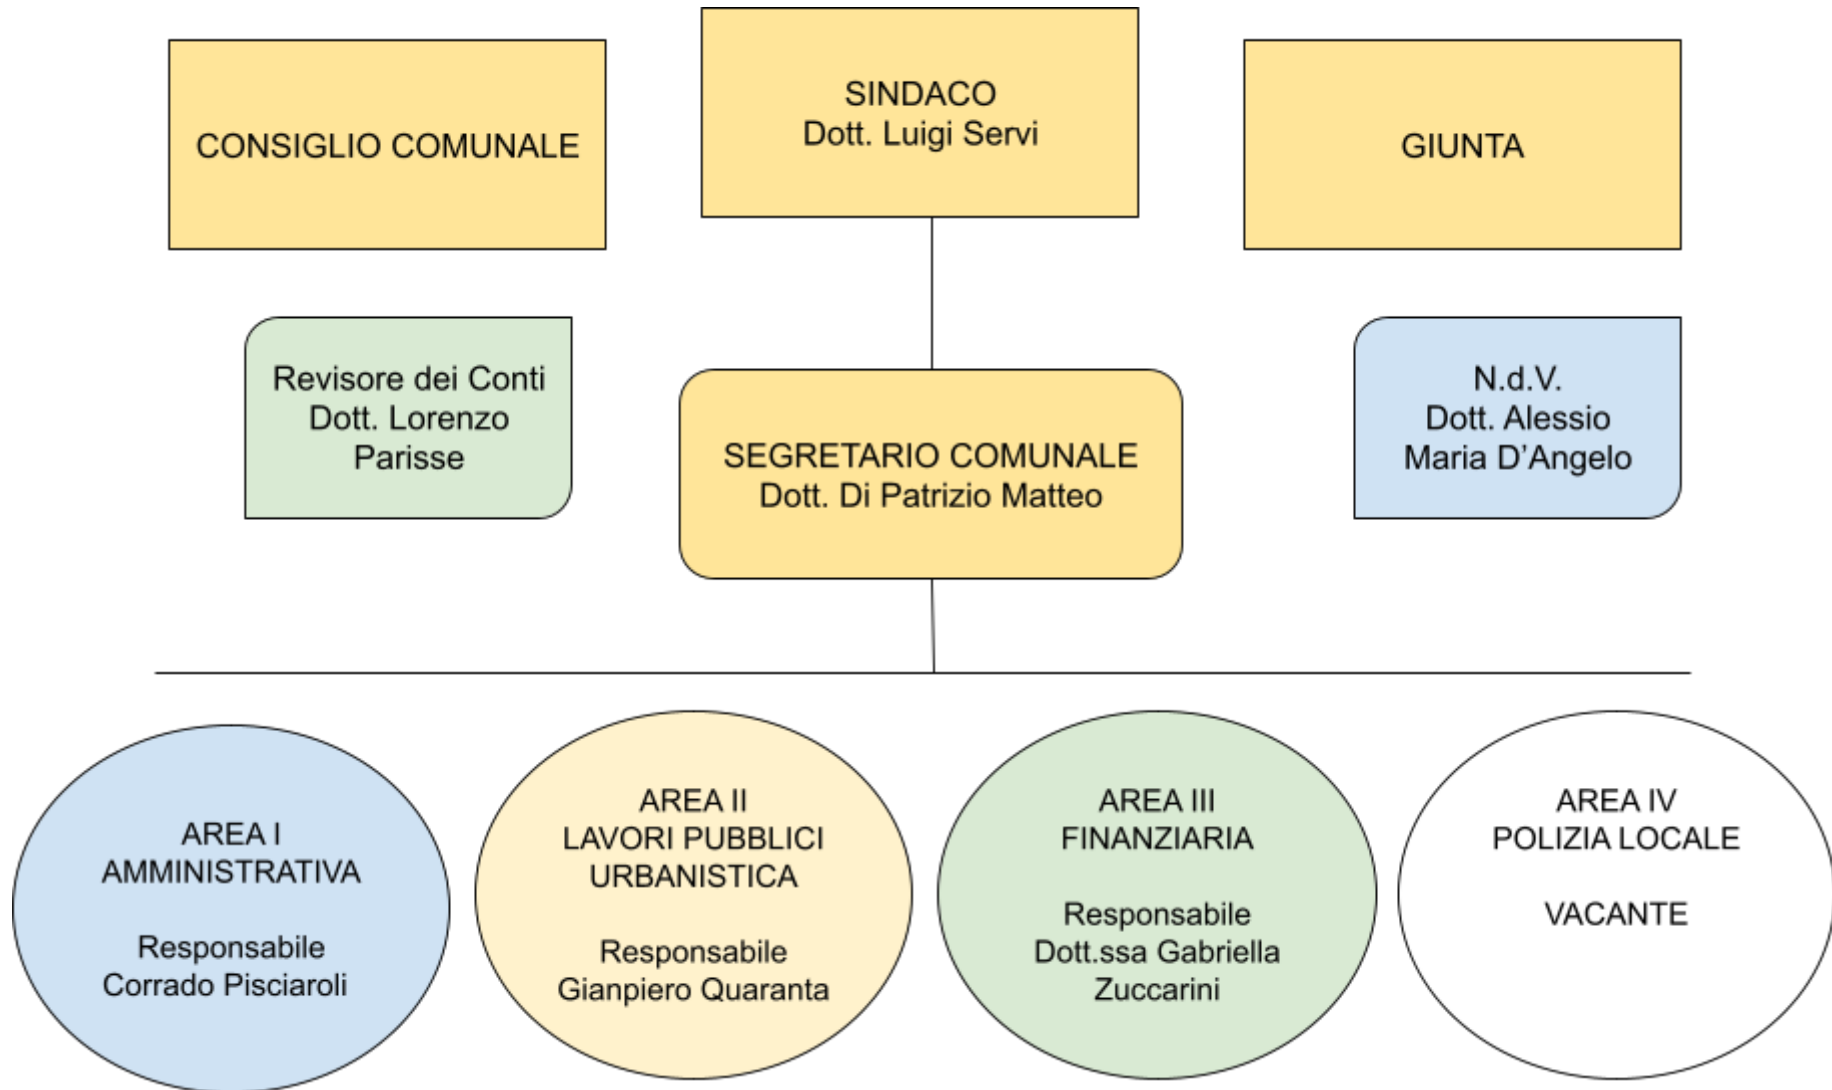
CONSIGLIO COMUNALE

SINDACO
Dott. Luigi Servi

GIUNTA

Revisore dei Conti
Dott. Lorenzo Parisse

SEGRETARIO COMUNALE
Dott. Di Patrizio Matteo

N.d.V.
Dott. Alessio Maria D'Angelo

AREA I
AMMINISTRATIVA

Responsabile
Corrado Pisciaroli

AREA II
LAVORI PUBBLICI
URBANISTICA

Responsabile
Gianpiero Quaranta

AREA III
FINANZIARIA

Responsabile
Dott.ssa Gabriella Zuccarini

AREA IV
POLIZIA LOCALE

VACANTE